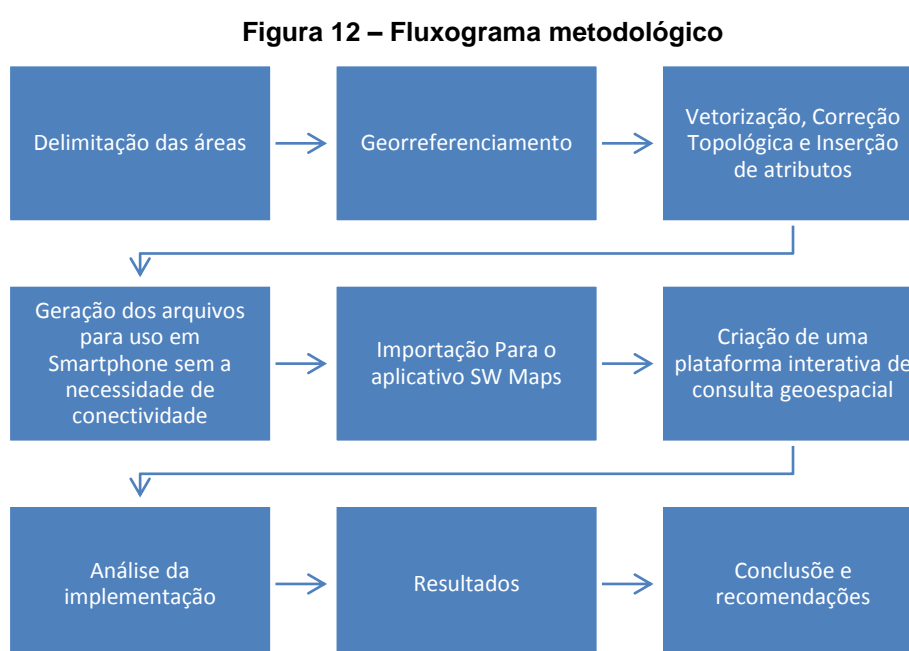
Figura 12 – Fluxograma metodológico

Delimitação das áreas

Georreferenciamento

Vetorização, Correção Topológica e Inserção de atributos

Geração dos arquivos para uso em Smartphone sem a necessidade de conectividade

Importação Para o aplicativo SW Maps

Criação de uma plataforma interativa de consulta geoespacial

Análise da implementação

Resultados

Conclusõe e recomendações